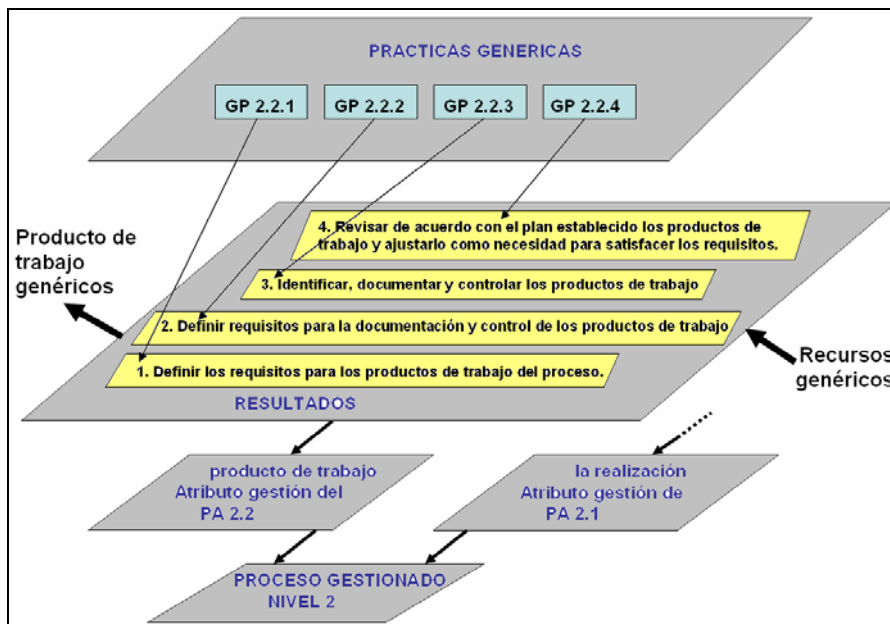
PRACTICAS GENERICAS

GP 2.2.1

GP 2.2.2

GP 2.2.3

GP 2.2.4

Producto de trabajo genéricos

4. Revisar de acuerdo con el plan establecido los productos de trabajo y ajustarlo como necesidad para satisfacer los requisitos.

3. Identificar, documentar y controlar los productos de trabajo

2. Definir requisitos para la documentación y control de los productos de trabajo

1. Definir los requisitos para los productos de trabajo del proceso.

Recursos genéricos

RESULTADOS

producto de trabajo
Atributo gestión del
PA 2.2

la realización
Atributo gestión de
PA 2.1

PROCESO GESTIONADO
NIVEL 2